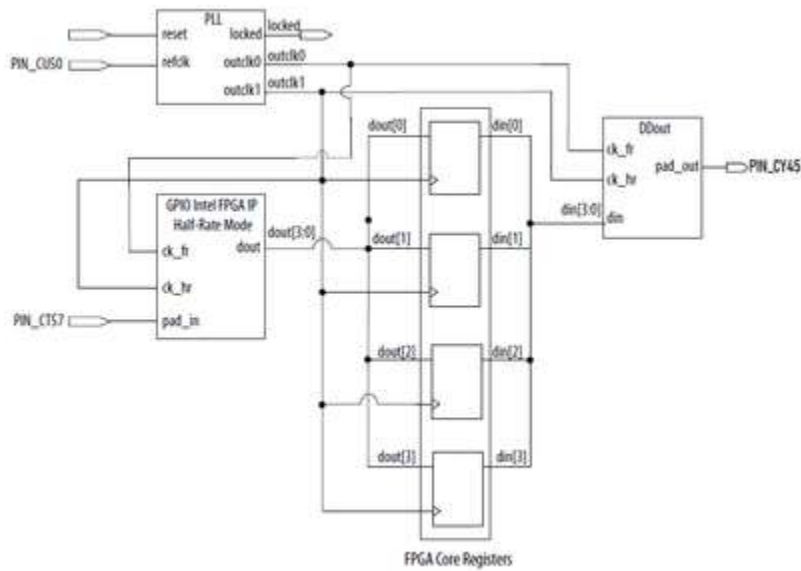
PLL
reset
locked
locked
PIN_CU50
refclk
outclk0
outclk0
outclk1
outclk1
dout[0]
din[0]
DDout
ck_fr
ck_hr
pad_out
PIN_CY45
GPIO Intel FPGA IP
Half-Rate Mode
dout
dout[3:0]
din[3:0]
dim
ck_fr
dout[1]
din[1]
ck_hr
PIN_CT57
pad_in
dout[2]
din[2]
dout[3]
din[3]
FPGA Core Registers